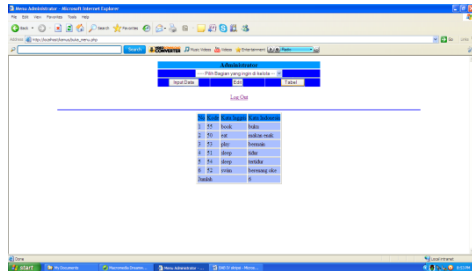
Menu Administrator - Microsoft Internet Explorer

File Edit View Favorites Tools Help

Back Search Favorites

Address http://localhost/kamus/tutor_menu.php

Search Music Videos Videos Entertainment Radio

Administrator

---- Pilih Bagian yang ingin di ketola ----

Input Data Tabel

Log Out

| No | Kode | Kata Inggris | Kata Indonesia |
|---|---|---|---|
| 1 | 55 | book | buku |
| 2 | 50 | eat | makan-maki |
| 3 | 53 | play | bermain |
| 4 | 51 | sleep | tidur |
| 5 | 54 | sleep | tertidur |
| 6 | 52 | swim | berenang aku |
| Jumlah | | | 6 |

Done

Local intranet

start My Documents Macromedia Dreamw... Menu Administrator ... Add Or design - Micros...